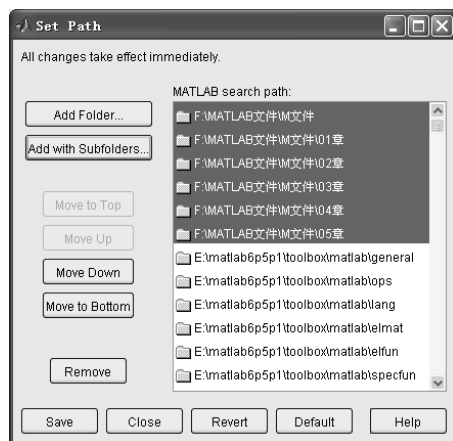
Set Path

All changes take effect immediately.

MATLAB search path:

Add Folder...

Add with Subfolders...

Move to Top

Move Up

Move Down

Move to Bottom

Remove

F:\MATLAB文件\M文件
F:\MATLAB文件\M文件\01章
F:\MATLAB文件\M文件\02章
F:\MATLAB文件\M文件\03章
F:\MATLAB文件\M文件\04章
F:\MATLAB文件\M文件\05章
E:\matlab6p5p1\toolbox\matlab\general
E:\matlab6p5p1\toolbox\matlab\ops
E:\matlab6p5p1\toolbox\matlab\lang
E:\matlab6p5p1\toolbox\matlab\elmat
E:\matlab6p5p1\toolbox\matlab\elfun
E:\matlab6p5p1\toolbox\matlab\specfun

Save Close Revert Default Help